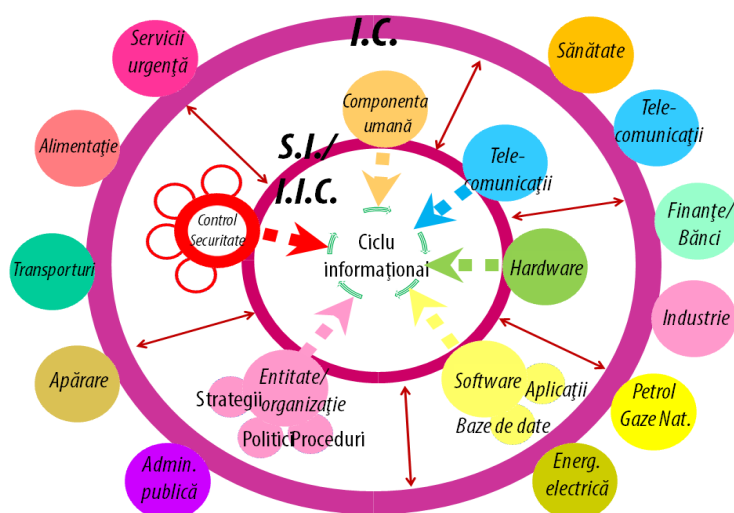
I.C.

Servicii urgenţă

Sănătate

Componenta umană

Alimentaţie

Tele-comunicaţii

S.I./ I.I.C.

Tele-comunicaţii

Control Securitate

Ciclu informaţional

Finanţe/ Bănci

Transporturi

Hardware

Industrie

Apărare

Entitate/ organizaţie

Strategii

Politici

Proceduri

Software

Aplicaţii

Baze de date

Petrol Gaze Nat.

Admin. publică

Energ. electrică